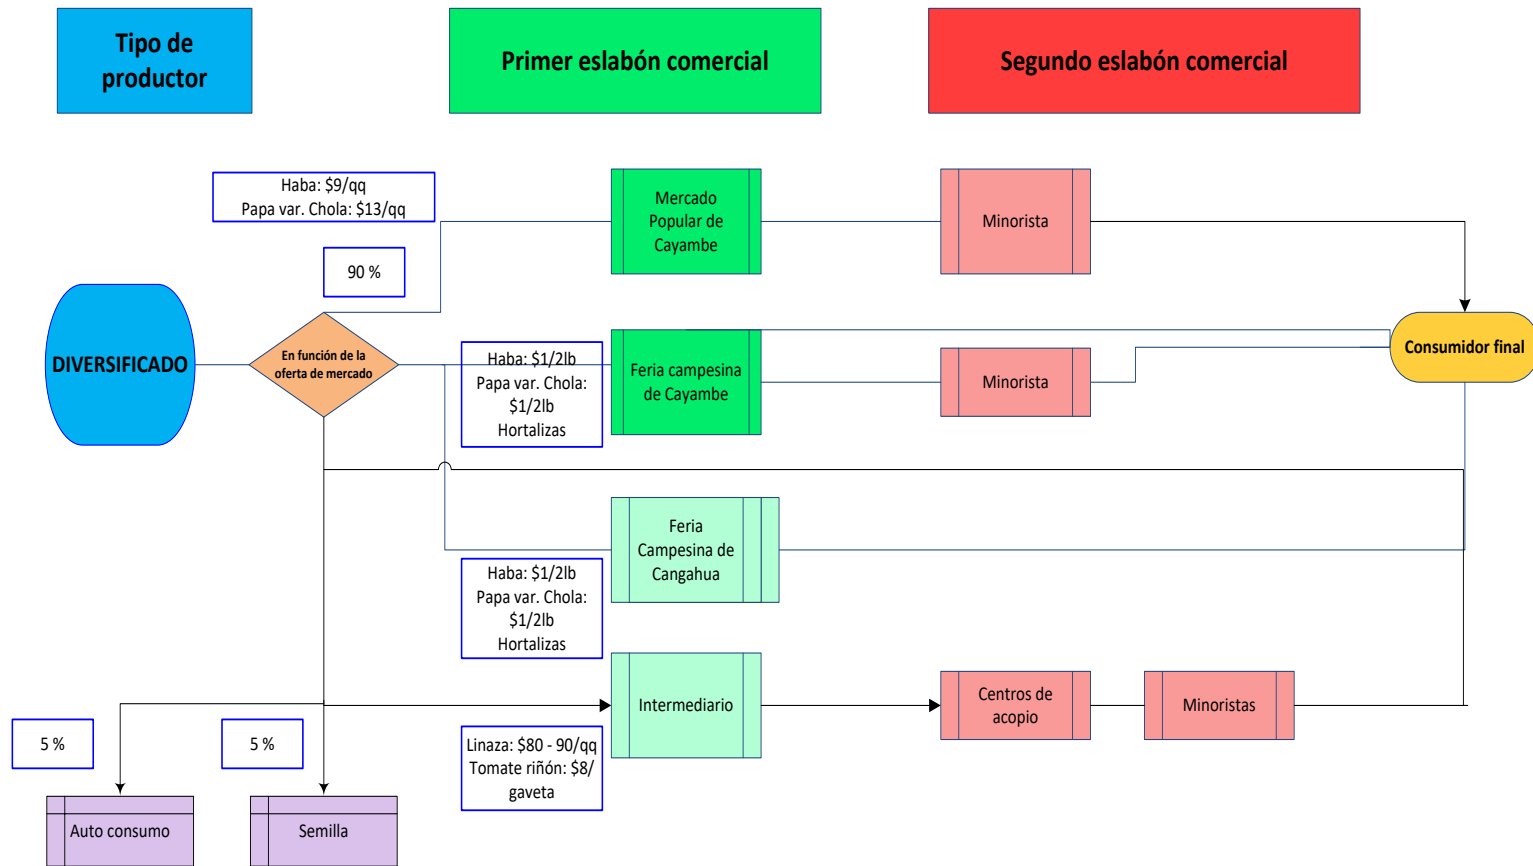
Tipo de productor

Primer eslabón comercial

Segundo eslabón comercial

Haba: $9/qq
Papa var. Chola: $13/qq

90 %

Mercado Popular de Cayambe

Minorista

DIVERSIFICADO

En función de la oferta de mercado

Haba: $1/2lb
Papa var. Chola: $1/2lb
Hortalizas

Feria campesina de Cayambe

Minorista

Consumidor final

Feria Campesina de Cangahua

Haba: $1/2lb
Papa var. Chola: $1/2lb
Hortalizas

Intermediario

Centros de acopio

Minoristas

5 %

5 %

Linaza: $80 - 90/qq
Tomate riñón: $8/ gaveta

Auto consumo

Semilla